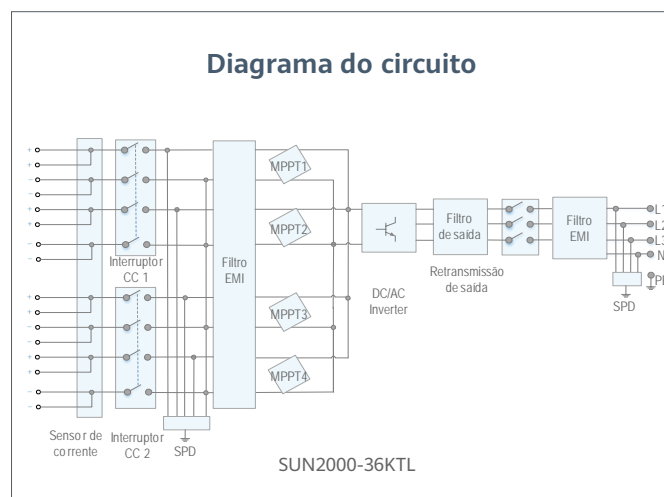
Diagrama do circuito

MPPT1

MPPT2

MPPT3

MPPT4

Interruptor CC 1

Filtro EMI

Filtro de saída

Filtro EMI

L1
L2
L3
N
PE

Retransmissão de saída

DC/AC Inverter

SPD

Sensor de corrente

Interruptor CC 2

SPD

SUN2000-36KTL